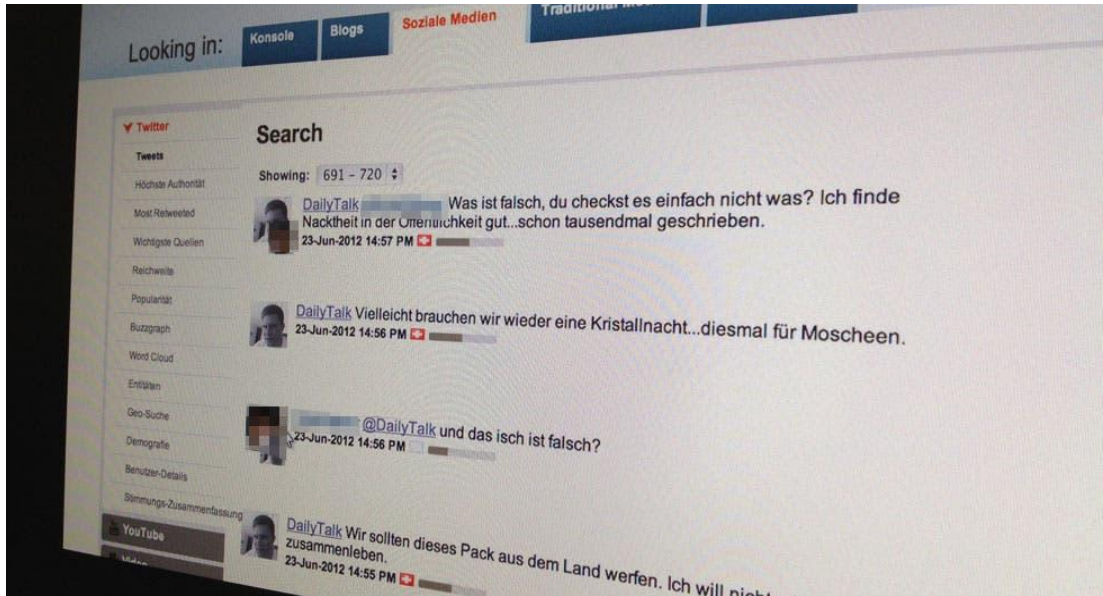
Looking in: Konsole Blogs Soziale Medien Traditional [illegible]

Twitter
Tweets
Höchste Authorität
Most Retweeted
Wichtigste Quellen
Reichweite
Popularität
Buzzgraph
Word Cloud
Entitäten
Geo-Suche
Demografie
Benutzer-Details
Stimmungs-Zusammenfassung
YouTube
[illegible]

Search

Showing: 691 – 720

DailyTalk Was ist falsch, du checkst es einfach nicht was? Ich finde Nacktheit in der Öffentlichkeit gut...schon tausendmal geschrieben.
23-Jun-2012 14:57 PM

DailyTalk Vielleicht brauchen wir wieder eine Kristallnacht...diesmal für Moscheen.
23-Jun-2012 14:56 PM

@DailyTalk und das isch ist falsch?
23-Jun-2012 14:56 PM

DailyTalk Wir sollten dieses Pack aus dem Land werfen. Ich will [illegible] zusammenleben.
23-Jun-2012 14:55 PM